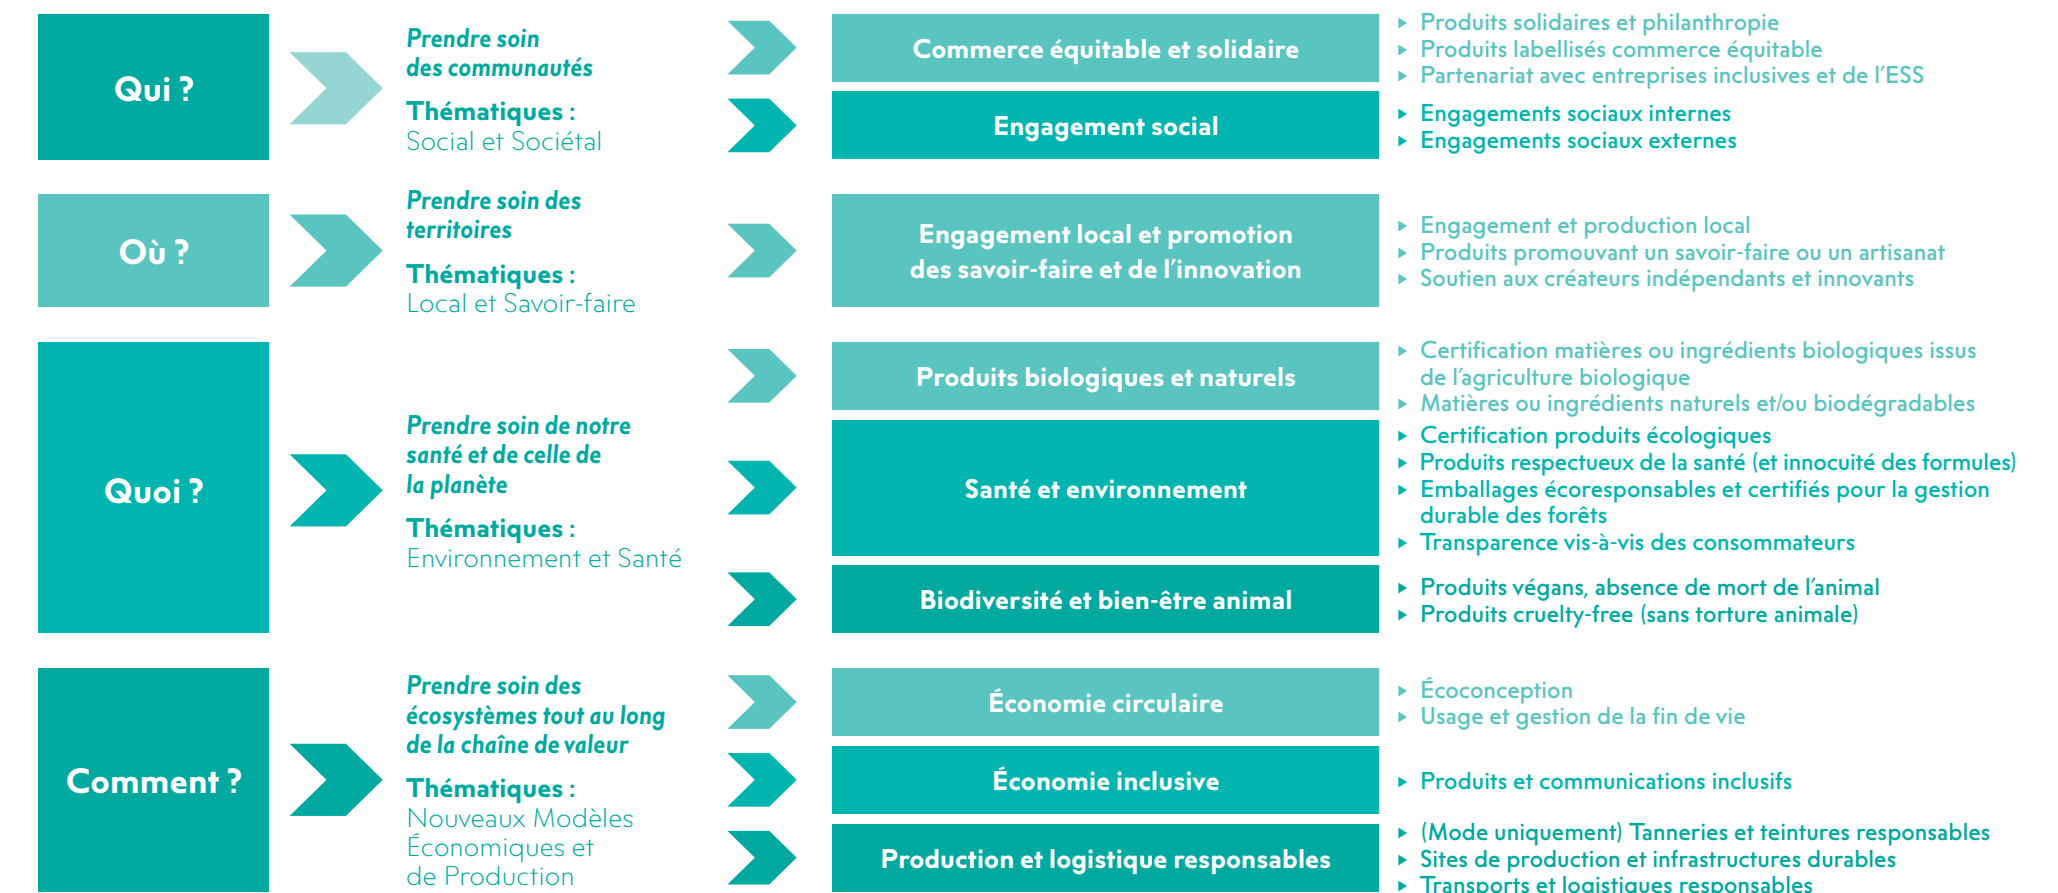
Qui ?

Prendre soin des communautés

Thématiques : Social et Sociétal

Commerce équitable et solidaire

- Produits solidaires et philanthropie
- Produits labellisés commerce équitable
- Partenariat avec entreprises inclusives et de l'ESS

Engagement social

- Engagements sociaux internes
- Engagements sociaux externes

Où ?

Prendre soin des territoires

Thématiques : Local et Savoir-faire

Engagement local et promotion des savoir-faire et de l'innovation

- Engagement et production local
- Produits promouvant un savoir-faire ou un artisanat
- Soutien aux créateurs indépendants et innovants

Quoi ?

Prendre soin de notre santé et de celle de la planète

Thématiques : Environnement et Santé

Produits biologiques et naturels

- Certification matières ou ingrédients biologiques issus de l'agriculture biologique
- Matières ou ingrédients naturels et/ou biodégradables

Santé et environnement

- Certification produits écologiques
- Produits respectueux de la santé (et innocuité des formules)
- Emballages écoresponsables et certifiés pour la gestion durable des forêts
- Transparence vis-à-vis des consommateurs

Biodiversité et bien-être animal

- Produits végans, absence de mort de l'animal
- Produits cruelty-free (sans torture animale)

Comment ?

Prendre soin des écosystèmes tout au long de la chaîne de valeur

Thématiques : Nouveaux Modèles Économiques et de Production

Économie circulaire

- Écoconception
- Usage et gestion de la fin de vie

Économie inclusive

- Produits et communications inclusifs

Production et logistique responsables

- (Mode uniquement) Tanneries et teintures responsables
- Sites de production et infrastructures durables
- Transports et logistiques responsables